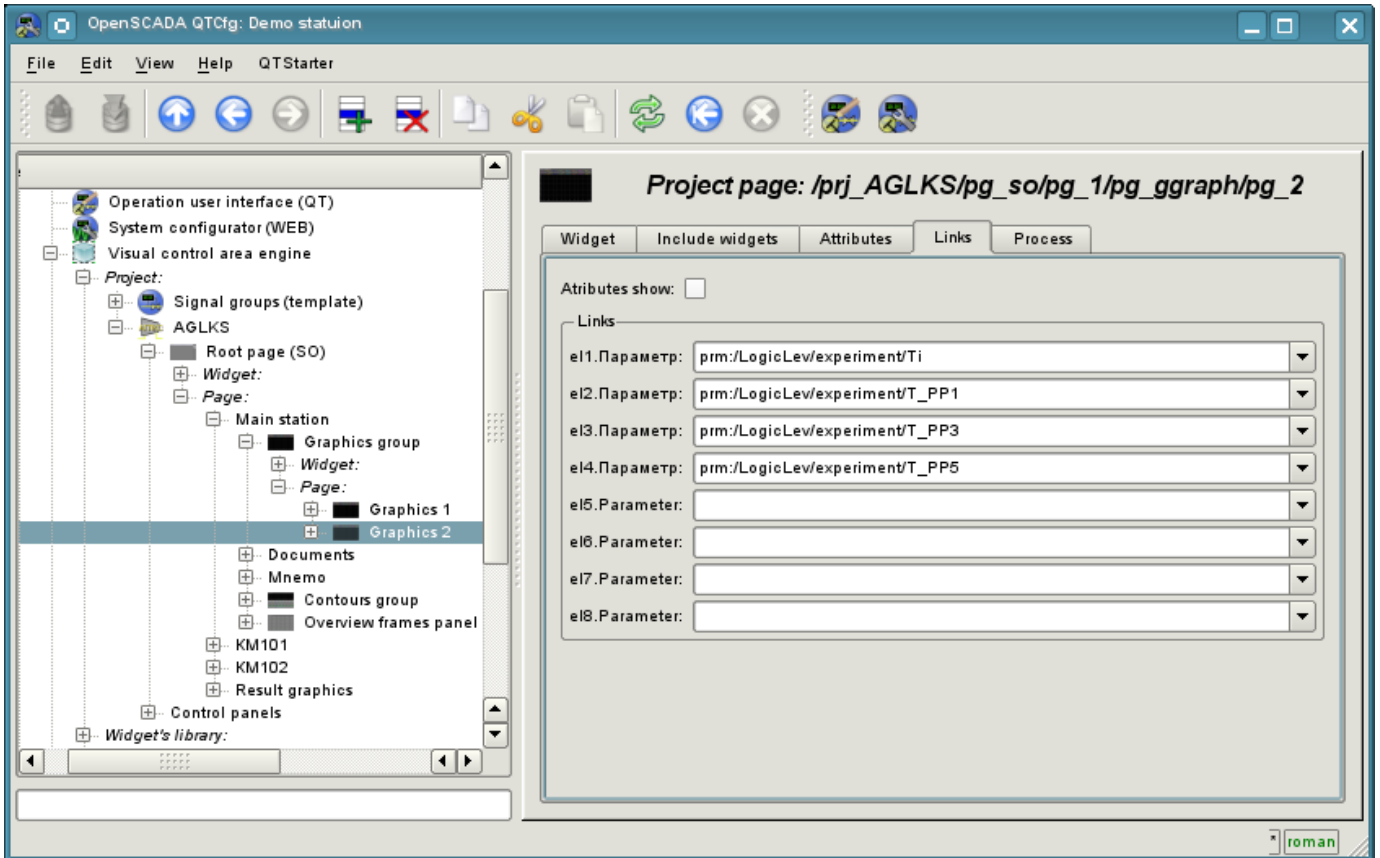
OpenSCADA QTCfg: Demo statuion

File Edit View Help QTStarter

Operation user interface (QT)
System configurator (WEB)
Visual control area engine
Project:
Signal groups (template)
AGLKS
Root page (SO)
Widget:
Page:
Main station
Graphics group
Widget:
Page:
Graphics 1
Graphics 2
Documents
Mnemo
Contours group
Overview frames panel
KM101
KM102
Result graphics
Control panels
Widget's library:

Project page: /prj_AGLKS/pg_so/pg_1/pg_ggraph/pg_2

Widget | Include widgets | Attributes | Links | Process

Atributes show:

Links

el1.Параметр: prm:/LogicLev/experiment/Ti
el2.Параметр: prm:/LogicLev/experiment/T_PP1
el3.Параметр: prm:/LogicLev/experiment/T_PP3
el4.Параметр: prm:/LogicLev/experiment/T_PP5
el5.Parameter:
el6.Parameter:
el7.Parameter:
el8.Parameter:

* roman